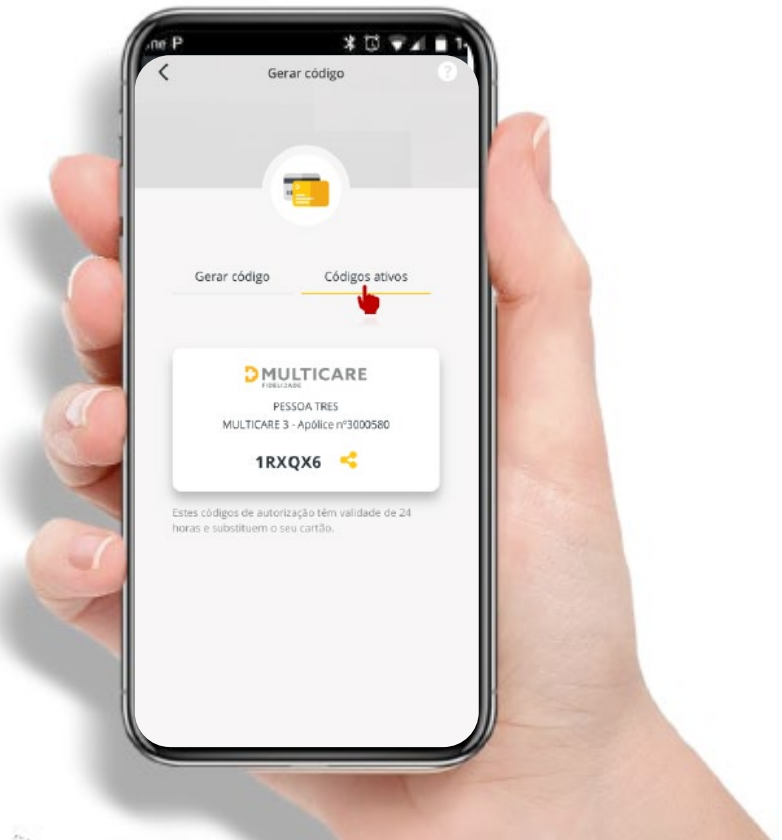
ne P

Gerar código

Gerar código
Códigos ativos

MULTICARE
FIDELIZADE
PESSOA TRES
MULTICARE 3 - Apólice nº3000580
1RXQX6

Estes códigos de autorização têm validade de 24 horas e substituem o seu cartão.